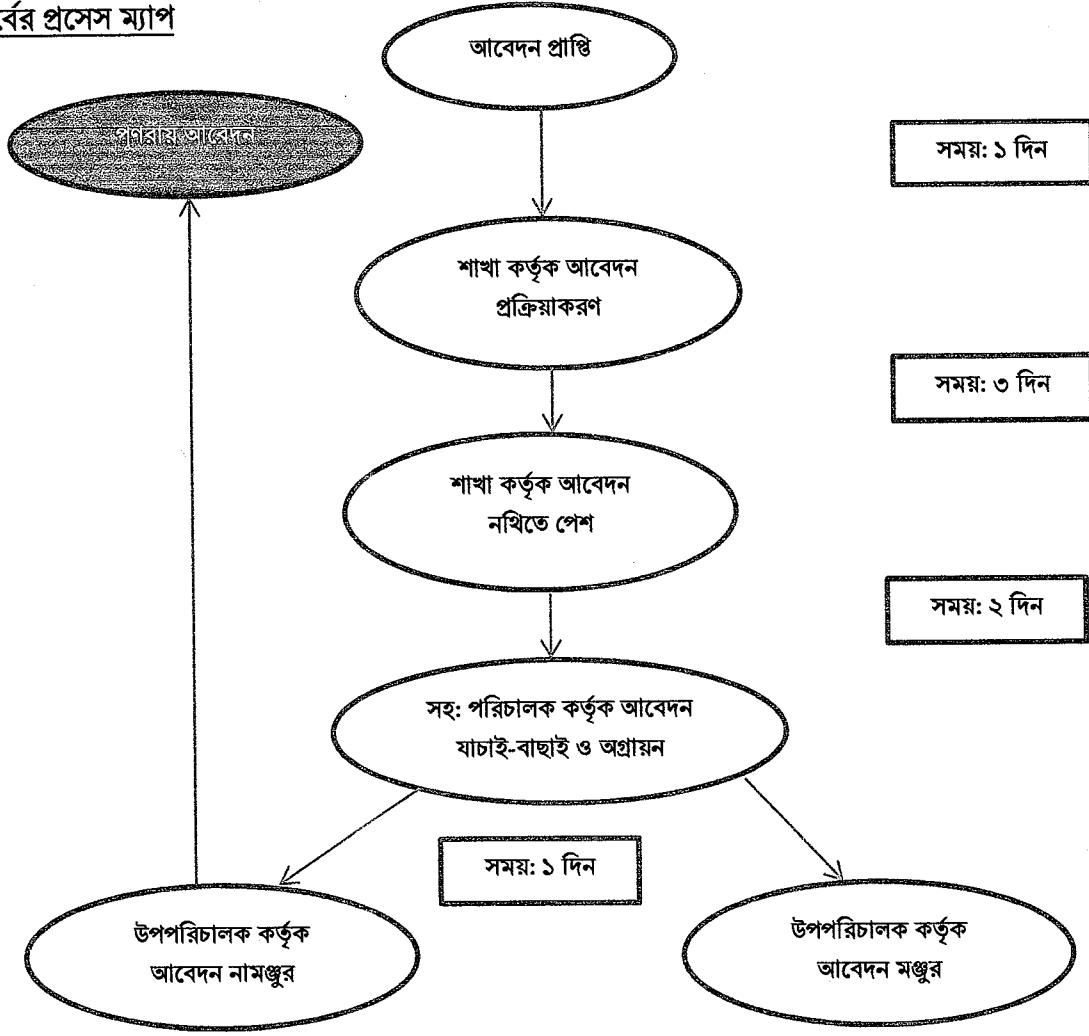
র্বর প্রসেস ম্যাপ

আবেদন প্রাপ্তি

পুনরায় আবেদন

সময়: ১ দিন

শাখা কর্তৃক আবেদন প্রক্রিয়াকরণ

সময়: ৩ দিন

শাখা কর্তৃক আবেদন নথিতে পেশ

সময়: ২ দিন

সহ: পরিচালক কর্তৃক আবেদন যাচাই-বাছাই ও অগ্রায়ন

সময়: ১ দিন

উপপরিচালক কর্তৃক আবেদন নামঞ্জুর

উপপরিচালক কর্তৃক আবেদন মঞ্জুর